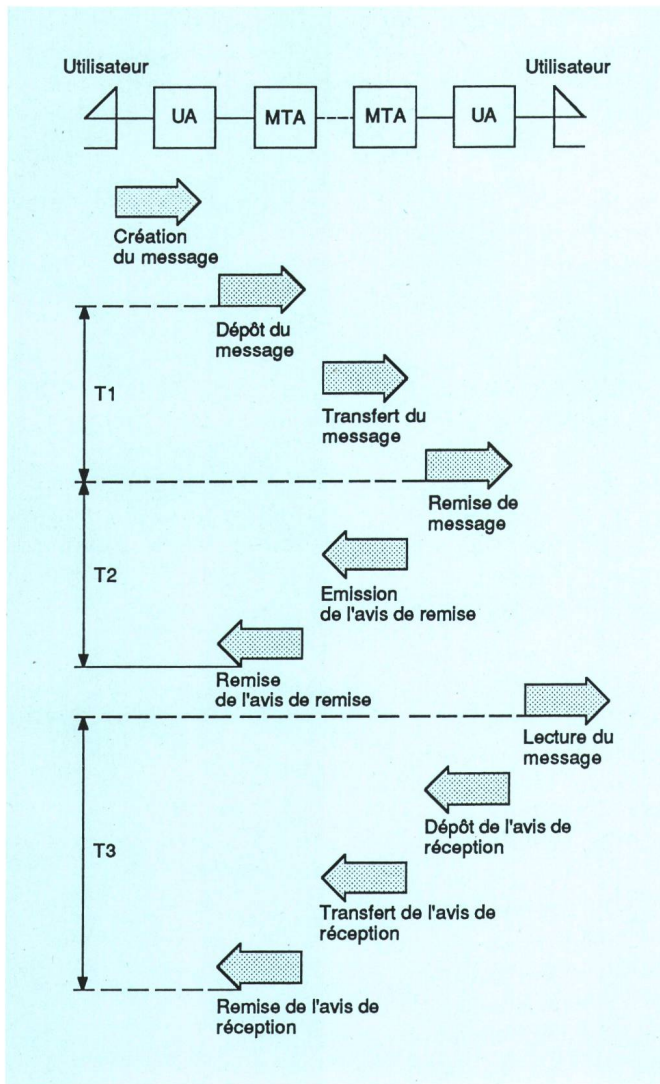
Utilisateur

Utilisateur

UA

MTA

MTA

UA

Création du message

Dépôt du message

T1

Transfert du message

Remise de message

T2

Emission de l'avis de remise

Remise de l'avis de remise

Lecture du message

T3

Dépôt de l'avis de réception

Transfert de l'avis de réception

Remise de l'avis de réception